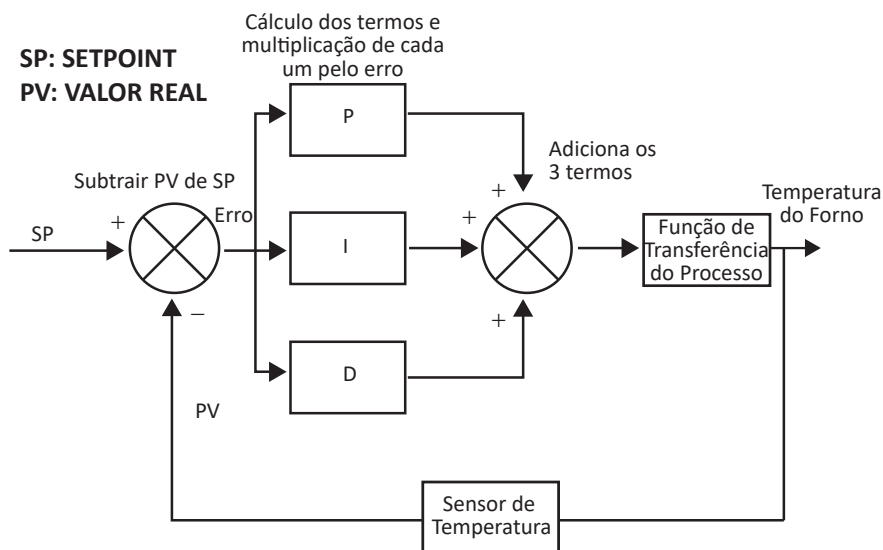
SP: SETPOINT
PV: VALOR REAL

Cálculo dos termos e multiplicação de cada um pelo erro

Subtrair PV de SP

SP

+

Erro

–

P

I

D

Adiciona os 3 termos

+

+

+

Função de Transferência do Processo

Temperatura do Forno

PV

Sensor de Temperatura